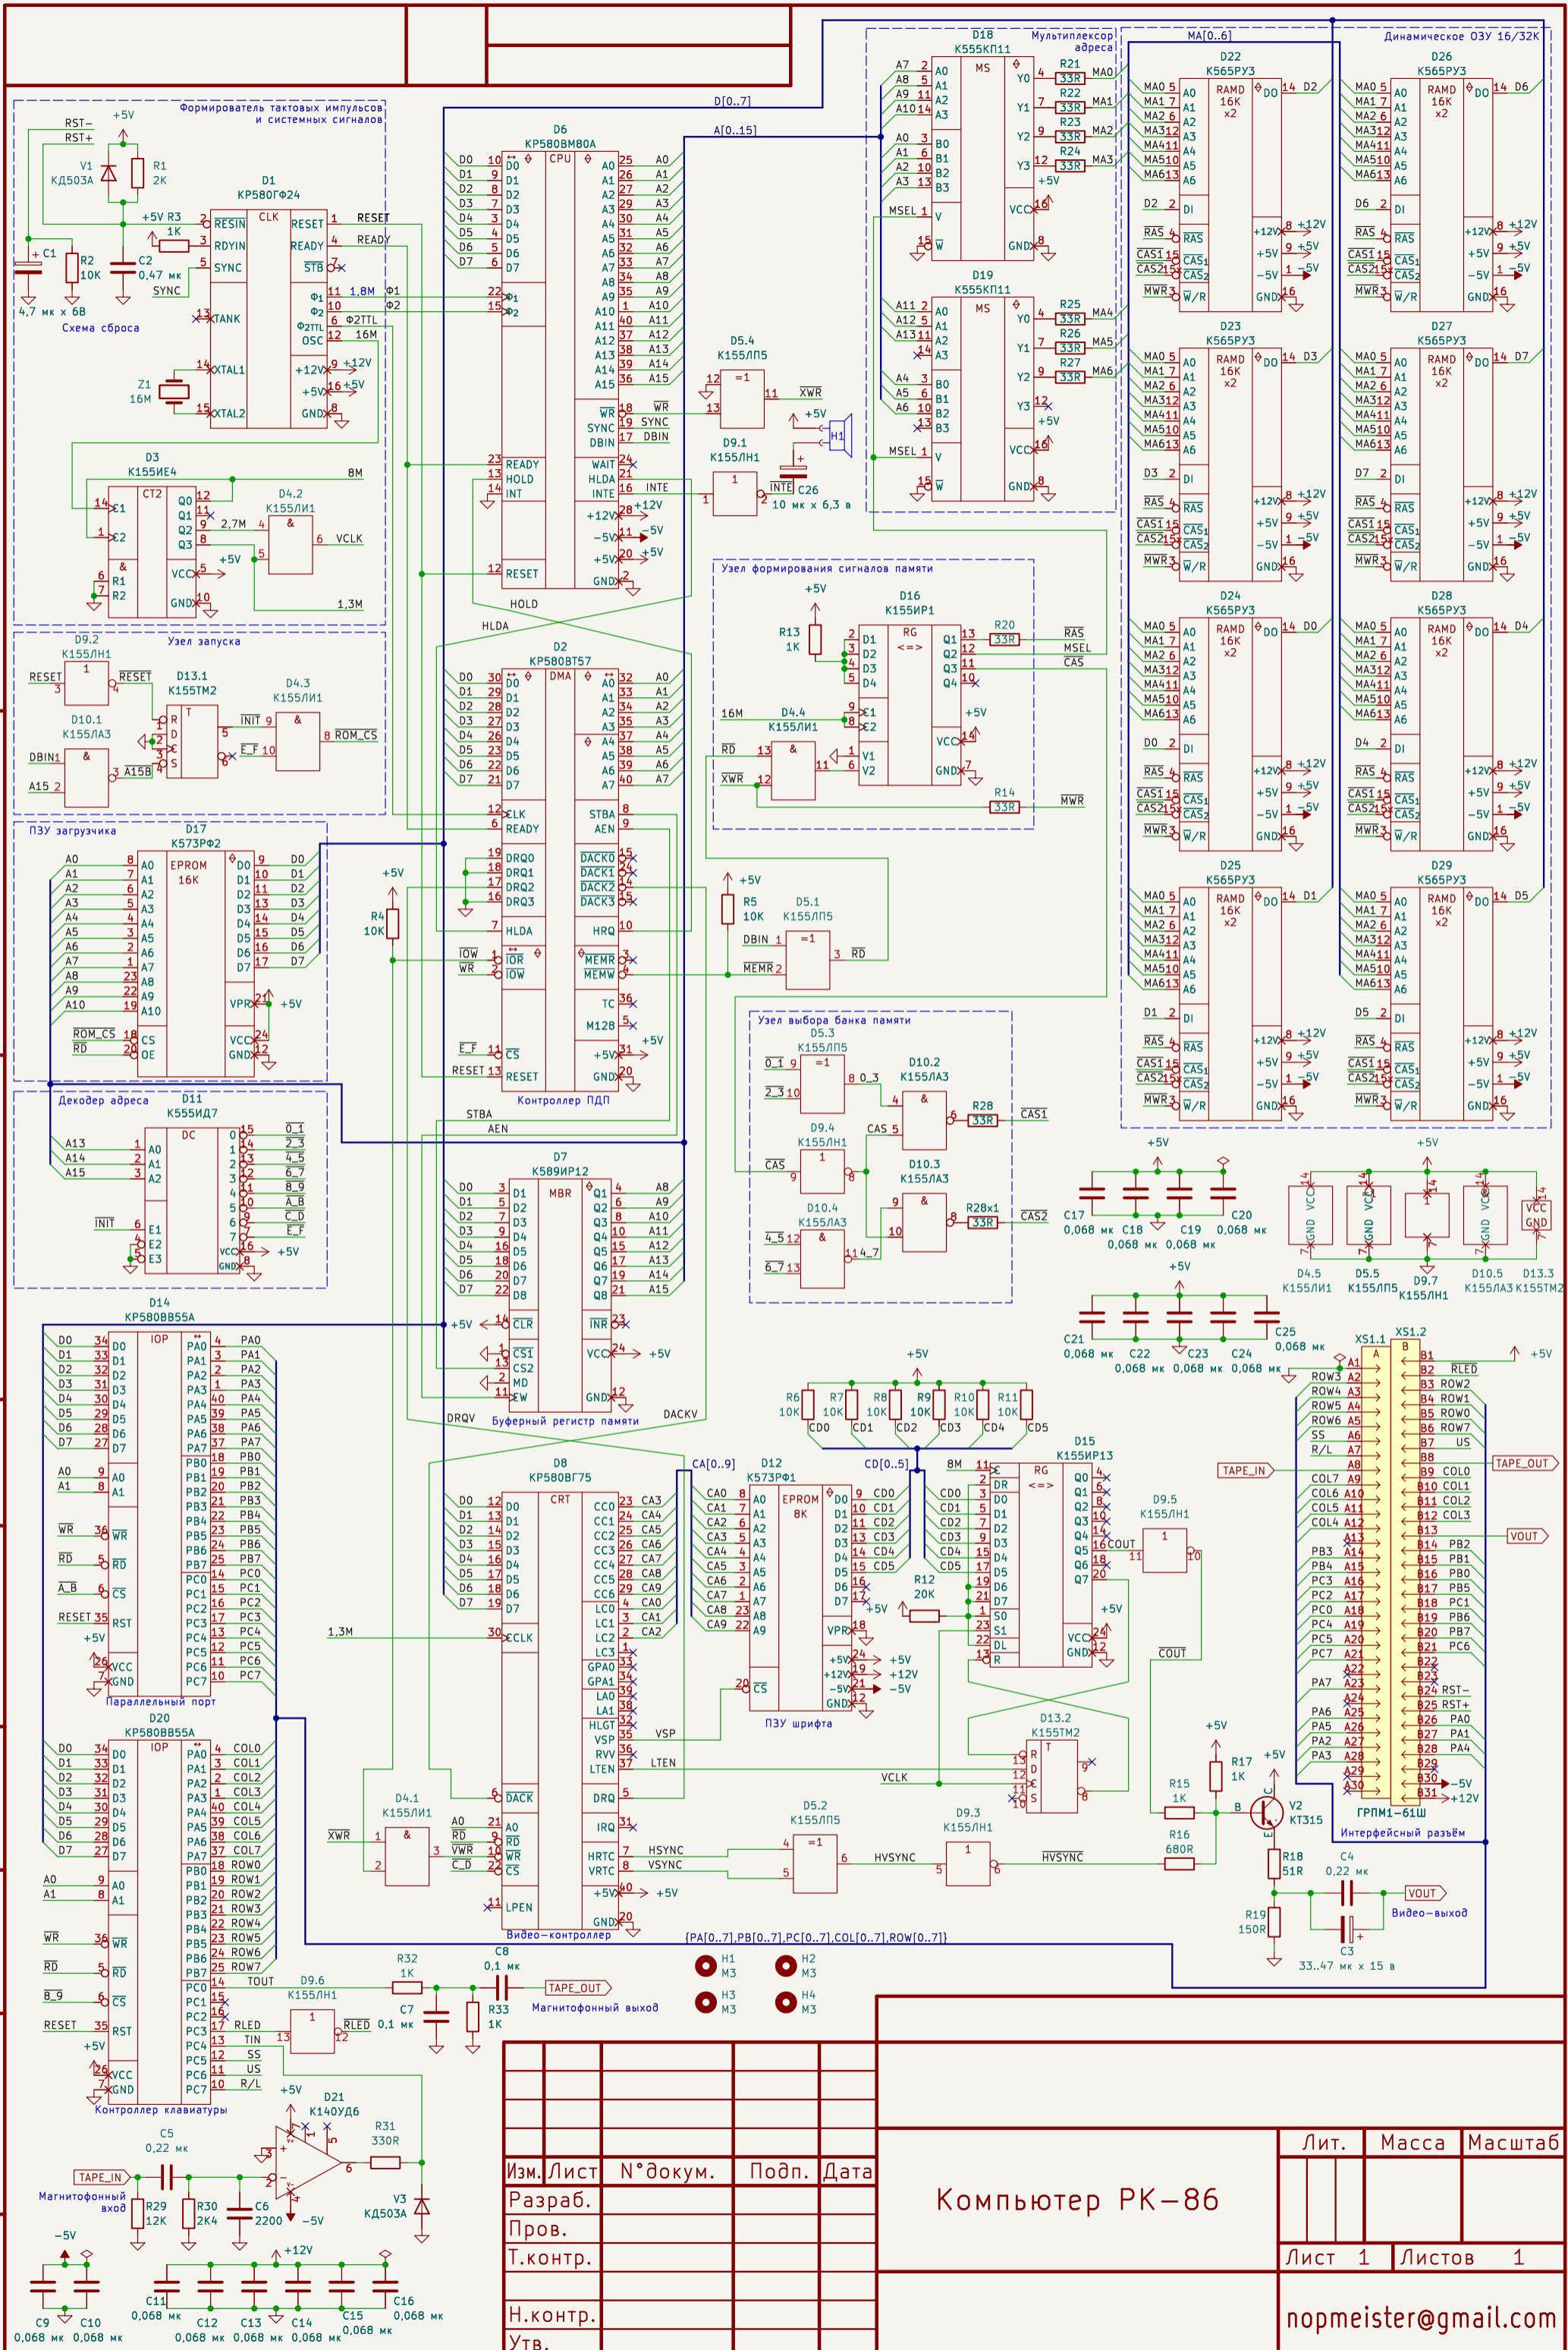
Формирователь тактовых импульсов и системных сигналов

RST−
RST+
+5V
V1
КД503А
R1
2K
D1
КР580ГФ24
+5V R3
1K
RESIN
RDYIN
SYNC
CLK
RESET
READY
STB
RESET
READY
C1
4,7 мк х 6В
R2
10K
C2
0,47 мк
SYNC
TANK
Ф1
Ф2
Ф2TTL
OSC
Ф1 1,8M
Ф2
Ф2TTL
16M
Z1
16M
XTAL1
XTAL2
+12V
+5V
GND
Схема сброса

D3
К155ИЕ4
CT2
Q0
Q1
Q2
Q3
8M
D4.2
К155ЛИ1
2,7M
VCLK
R1
R2
VCC
GND
+5V
1,3M

D9.2
К155ЛН1
Узел запуска
RESET
RESET
D13.1
К155ТМ2
D4.3
К155ЛИ1
INIT
ROM_CS
D10.1
К155ЛА3
DBIN
A15
A15В
E_F

ПЗУ загрузчика
D17
К573РФ2
EPROM
16K
A0 A1 A2 A3 A4 A5 A6 A7 A8 A9 A10
D0 D1 D2 D3 D4 D5 D6 D7
VPR
+5V
ROM_CS
RD
CS
OE
VCC
GND

Декодер адреса
D11
К555ИД7
DC
A13
A14
A15
INIT
E1
E2
E3
0_1
2_3
4_5
6_7
8_9
A_B
C_D
E_F
+5V

D14
КР580ВВ55А
IOP
D0 D1 D2 D3 D4 D5 D6 D7
A0 A1
WR
RD
A_B
RESET
CS
RST
+5V
VCC
GND
PA0 PA1 PA2 PA3 PA4 PA5 PA6 PA7
PB0 PB1 PB2 PB3 PB4 PB5 PB6 PB7
PC0 PC1 PC2 PC3 PC4 PC5 PC6 PC7
Параллельный порт

D20
КР580ВВ55А
IOP
COL0 COL1 COL2 COL3 COL4 COL5 COL6 COL7
ROW0 ROW1 ROW2 ROW3 ROW4 ROW5 ROW6 ROW7
TOUT
RLED
TIN
SS
US
R/L
8_9
Контроллер клавиатуры

D6
КР580ВМ80А
CPU
D[0..7]
A[0..15]
READY
HOLD
INT
WAIT
HLDA
INTE
WR
SYNC
DBIN
+12V
−5V
+5V
GND
RESET
HOLD
HLDA

D5.4
К155ЛП5
XWR
D9.1
К155ЛН1
H1
C26
10 мк х 6,3 в

D2
КР580ВТ57
DMA
Контроллер ПДП
DRQ0 DRQ1 DRQ2 DRQ3
DACK0 DACK1 DACK2 DACK3
STBA
AEN
HRQ
IOR
IOW
MEMR
MEMW
TC
M128
CS
R4
10K
R5
10K
D5.1
К155ЛП5
DBIN
MEMR
RD

D7
К589ИР12
MBR
Буферный регистр памяти
STBA
AEN
DRQV
DACKV
CLR
CS1
CS2
MD
EW
INR

D8
КР580ВГ75
CRT
CCO CC1 CC2 CC3 CC4 CC5 CC6
LC0 LC1 LC2 LC3
GPA0 GPA1
LA0 LA1
HLGT
VSP
RVV
LTEN
DRQ
DACK
IRQ
HRTC
VRTC
LPEN
CCLK
Видео-контроллер
1,3M
HSYNC
VSYNC

D4.1
К155ЛИ1
XWR

D12
К573РФ1
EPROM
8K
CA[0..9]
CD[0..5]
ПЗУ шрифта

D15
К155ИР13
RG
DR
DL
S0
S1
R
8M
COUT
D9.5
К155ЛН1
R12
20K

D13.2
К155ТМ2
VCLK
D5.2
К155ЛП5
D9.3
К155ЛН1
HVSYNC

D18
К555КП11
Мультиплексор адреса
MS
MSEL
D19
К555КП11
R21 33R
R22 33R
R23 33R
R24 33R
R25 33R
R26 33R
R27 33R
MA0 MA1 MA2 MA3 MA4 MA5 MA6

Узел формирования сигналов памяти
D16
К155ИР1
RG
R13
1K
R20
33R
RAS
MSEL
CAS
D4.4
К155ЛИ1
16M
R14
33R
MWR

Узел выбора банка памяти
D5.3
К155ЛП5
D10.2
К155ЛА3
D9.4
К155ЛН1
D10.3
К155ЛА3
D10.4
К155ЛА3
R28
33R
R28x1
33R
CAS1
CAS2

MA[0..6]
Динамическое ОЗУ 16/32K
D22 К565РУ3
D23 К565РУ3
D24 К565РУ3
D25 К565РУ3
D26 К565РУ3
D27 К565РУ3
D28 К565РУ3
D29 К565РУ3
RAMD
16K
x2

C17 0,068 мк
C18 0,068 мк
C19 0,068 мк
C20 0,068 мк
C21 0,068 мк
C22 0,068 мк
C23 0,068 мк
C24 0,068 мк
C25 0,068 мк
D4.5 К155ЛИ1
D5.5 К155ЛП5
D9.7 К155ЛН1
D10.5 К155ЛА3
D13.3 К155ТМ2

R6 10K
R7 10K
R8 10K
R9 10K
R10 10K
R11 10K

XS1.1
XS1.2
ГРПМ1-61Ш
Интерфейсный разъём
TAPE_IN
TAPE_OUT
VOUT
RST−
RST+

R15 1K
R16 680R
R17 1K
V2
КТ315
R18 51R
R19 150R
C4 0,22 мк
C3 33..47 мк х 15 в
VOUT
Видео-выход

{PA[0..7],PB[0..7],PC[0..7],COL[0..7],ROW[0..7]}

D9.6
К155ЛН1
R32 1K
C8 0,1 мк
C7 0,1 мк
R33 1K
TAPE_OUT
Магнитофонный выход

H1 M3
H2 M3
H3 M3
H4 M3

D21
К140УД6
C5 0,22 мк
TAPE_IN
Магнитофонный вход
R29 12K
R30 2K4
C6 2200
R31 330R
V3 КД503А

C9 0,068 мк
C10 0,068 мк
C11 0,068 мк
C12 0,068 мк
C13 0,068 мк
C14 0,068 мк
C15 0,068 мк
C16 0,068 мк

| Изм. | Лист | N°докум. | Подп. | Дата |
|---|---|---|---|---|
| Разраб. | | | | |
| Пров. | | | | |
| Т.контр. | | | | |
| Н.контр. | | | | |
| Утв. | | | | |

Компьютер РК-86

| Лит. | Масса | Масштаб |
|---|---|---|

Лист 1 Листов 1

nopmeister@gmail.com